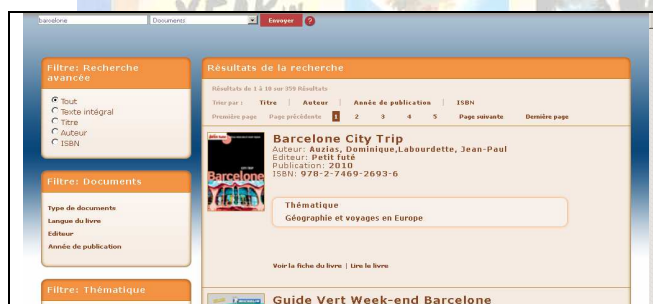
barcelone
Documents
Envoyer
?

Filtre: Recherche avancée

Tout
Texte intégral
Titre
Auteur
ISBN

Filtre: Documents

Type de documents
Langue du livre
Editeur
Année de publication

Filtre: Thématique

Résultats de la recherche

Résultats de 1 à 10 sur 350 Résultats

Trier par : Titre | Auteur | Année de publication | ISBN

Première page Page précédente 1 2 3 4 5 Page suivante Dernière page

Barcelone City Trip
Auteur: Auzias, Dominique,Labourdette, Jean-Paul
Editeur: Petit futé
Publication: 2010
ISBN: 978-2-7469-2693-6

Thématique
Géographie et voyages en Europe

Voir la fiche du livre | Lire le livre

Guide Vert Week-end Barcelone